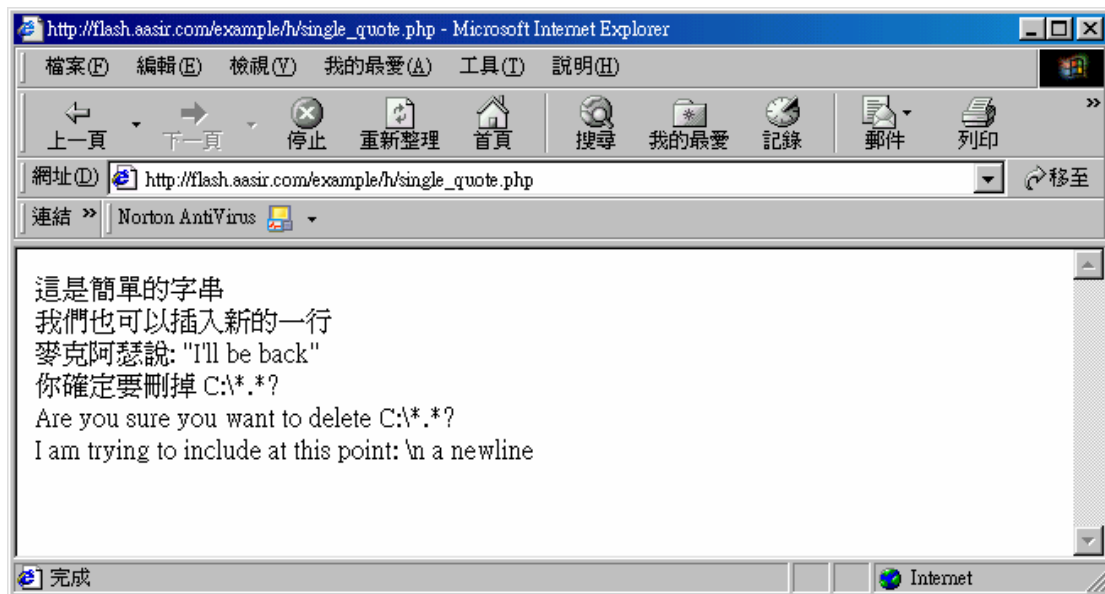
http://flash.aasir.com/example/h/single_quote.php - Microsoft Internet Explorer

檔案(F) 編輯(E) 檢視(V) 我的最愛(A) 工具(T) 說明(H)

上一頁 下一頁 停止 重新整理 首頁 搜尋 我的最愛 記錄 郵件 列印

網址(D) http://flash.aasir.com/example/h/single_quote.php 移至

連結 » Norton AntiVirus

這是簡單的字串
我們也可以插入新的一行
麥克阿瑟說: "I'll be back"
你確定要刪掉 C:\*.*?
Are you sure you want to delete C:\*.*?
I am trying to include at this point: \n a newline

完成 Internet